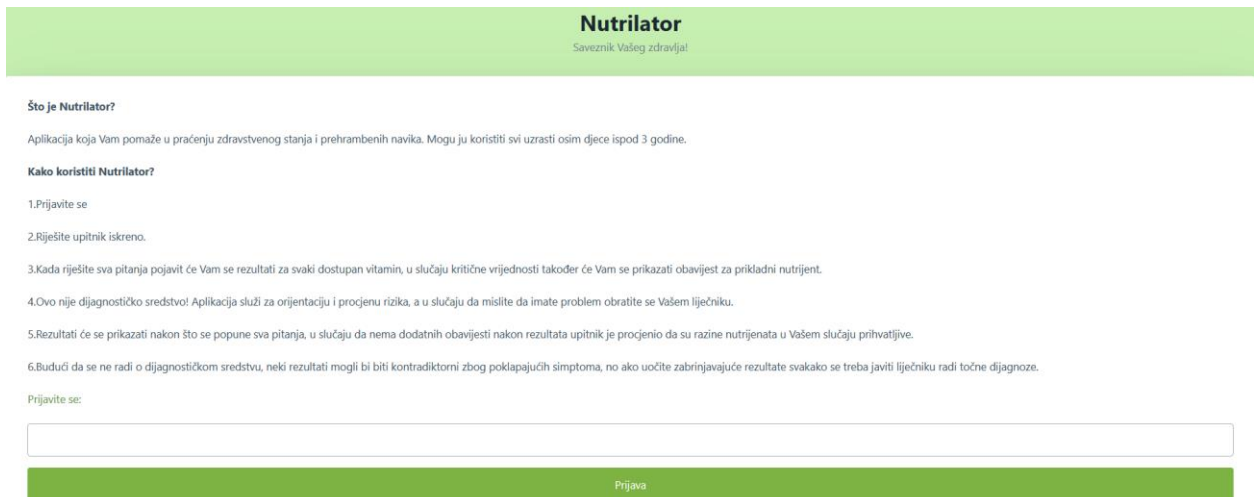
Nutrilator

Saveznik Vašeg zdravlja!

Što je Nutrilator?

Aplikacija koja Vam pomaže u praćenju zdravstvenog stanja i prehrambenih navika. Mogu ju koristiti svi uzrasti osim djece ispod 3 godine.

Kako koristiti Nutrilator?

1.Prijavite se

2.Riješite upitnik iskreno.

3.Kada riješite sva pitanja pojavit će Vam se rezultati za svaki dostupan vitamin, u slučaju kritične vrijednosti također će Vam se prikazati obavijest za prikladni nutrijent.

4.Ovo nije dijagnostičko sredstvo! Aplikacija služi za orijentaciju i procjenu rizika, a u slučaju da mislite da imate problem obratite se Vašem liječniku.

5.Rezultati će se prikazati nakon što se popune sva pitanja, u slučaju da nema dodatnih obavijesti nakon rezultata upitnik je procjenio da su razine nutrijenata u Vašem slučaju prihvatljive.

6.Budući da se ne radi o dijagnostičkom sredstvu, neki rezultati mogli bi biti kontradiktorni zbog poklapajućih simptoma, no ako uočite zabrinjavajuće rezultate svakako se treba javiti liječniku radi točne dijagnoze.

Prijavite se:

Prijava